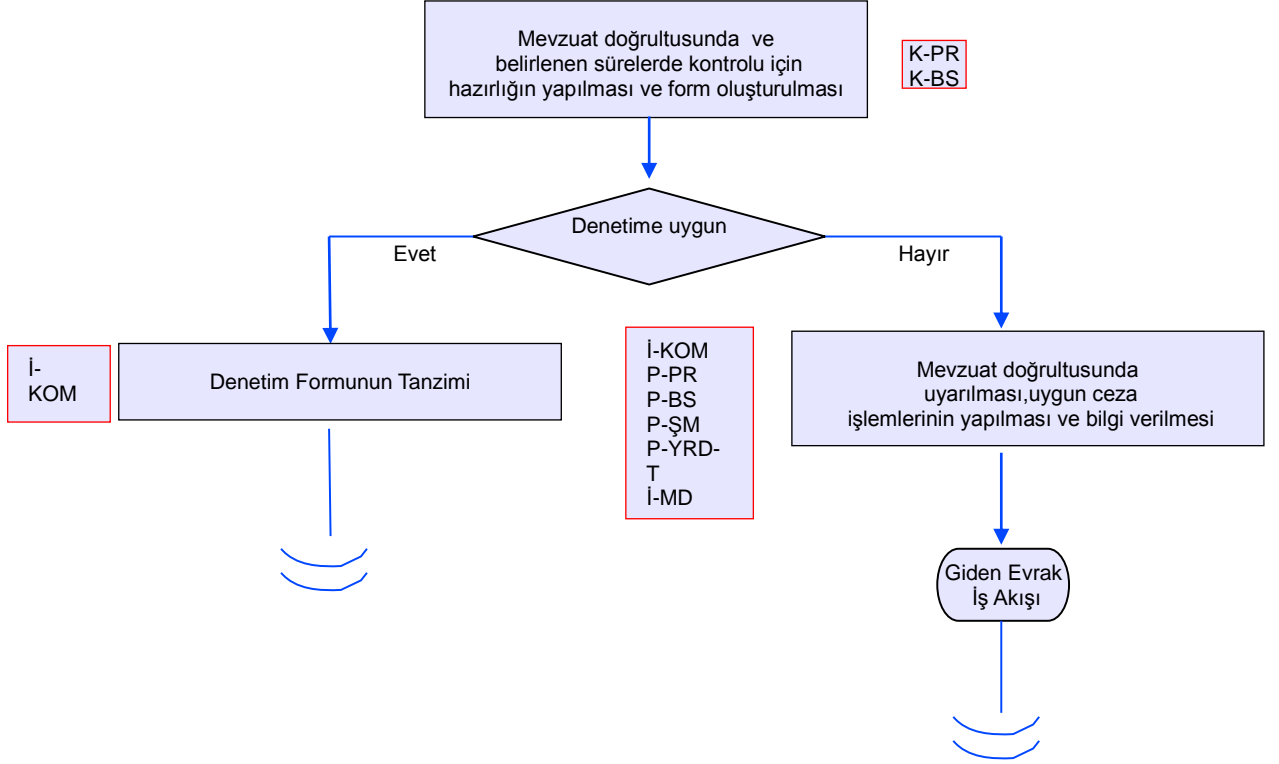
Mevzuat doğrultusunda ve belirlenen sürelerde kontrolu için hazırlığın yapılması ve form oluşturulması

K-PR
K-BS

Denetime uygun

Evet

Hayır

İ-KOM

Denetim Formunun Tanzimi

İ-KOM
P-PR
P-BS
P-ŞM
P-YRD-T
İ-MD

Mevzuat doğrultusunda uyarılması,uygun ceza işlemlerinin yapılması ve bilgi verilmesi

Giden Evrak İş Akışı